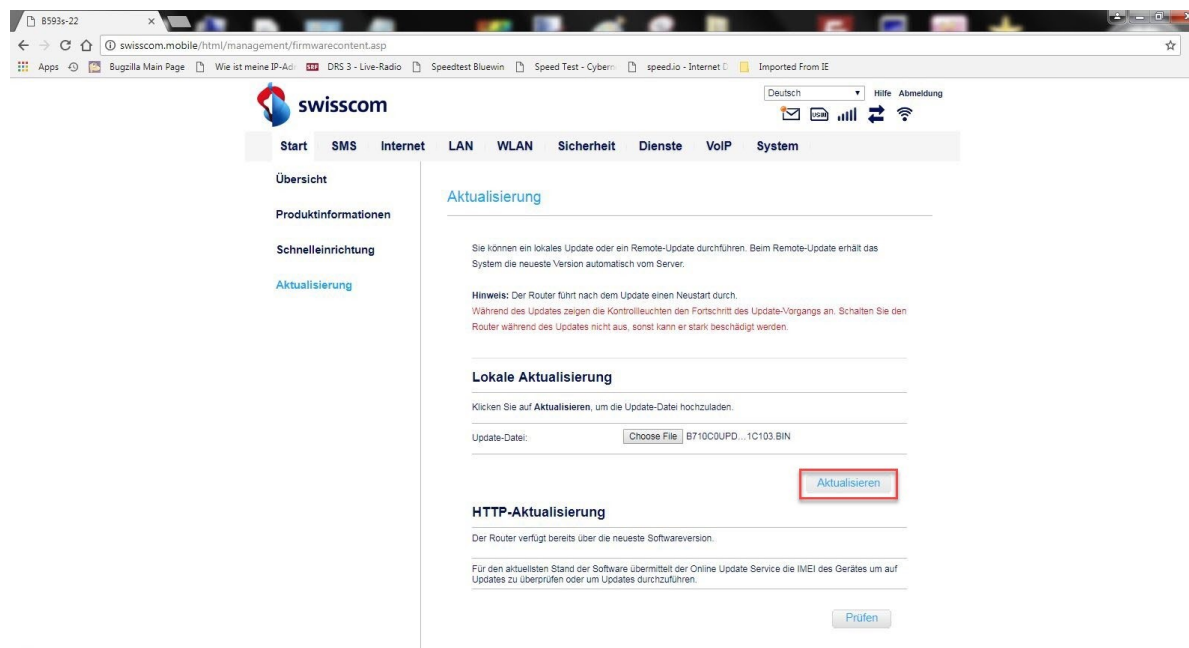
B593s-22

swisscom.mobile/html/management/firmwarecontent.asp

Apps Bugzilla Main Page Wie ist meine IP-Ad DRS 3 - Live-Radio Speedtest Bluewin Speed Test - Cyberr speed.io - Internet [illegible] Imported From IE

swisscom

Deutsch Hilfe Abmeldung

USB

Start SMS Internet LAN WLAN Sicherheit Dienste VoIP System

Übersicht

Produktinformationen

Schnelleinrichtung

Aktualisierung

Aktualisierung

Sie können ein lokales Update oder ein Remote-Update durchführen. Beim Remote-Update erhält das System die neueste Version automatisch vom Server.

Hinweis: Der Router führt nach dem Update einen Neustart durch.
Während des Updates zeigen die Kontrollleuchten den Fortschritt des Update-Vorgangs an. Schalten Sie den Router während des Updates nicht aus, sonst kann er stark beschädigt werden.

Lokale Aktualisierung

Klicken Sie auf Aktualisieren, um die Update-Datei hochzuladen.

Update-Datei: Choose File B710C0UPD...1C103.BIN

Aktualisieren

HTTP-Aktualisierung

Der Router verfügt bereits über die neueste Softwareversion.

Für den aktuellsten Stand der Software übermittelt der Online Update Service die IMEI des Gerätes um auf Updates zu überprüfen oder um Updates durchzuführen.

Prüfen